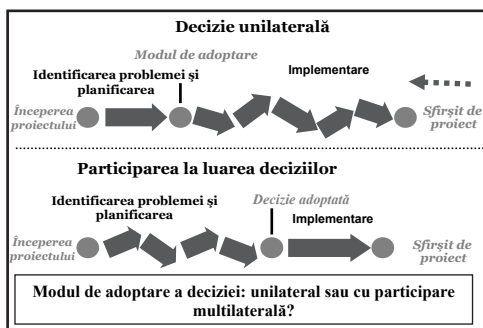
Decizie unilaterală

Modul de adoptare

Identificarea problemei şi planificarea

Implementare

Începerea proiectului

Sfirşit de proiect

Participarea la luarea deciziilor

Identificarea problemei şi planificarea

Decizie adoptată

Implementare

Începerea proiectului

Sfirşit de proiect

Modul de adoptare a deciziei: unilateral sau cu participare multilaterală?